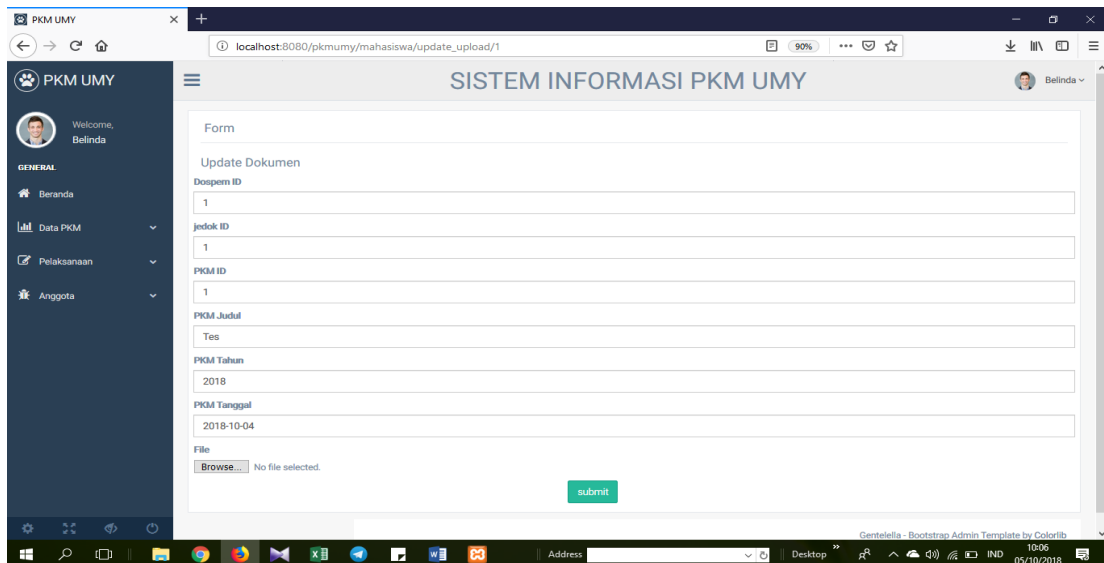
PKM UMY
localhost:8080/pkmumy/mahasiswa/update_upload/1
90%
PKM UMY
SISTEM INFORMASI PKM UMY
Belinda
Welcome,
Belinda
GENERAL
Beranda
Data PKM
Pelaksanaan
Anggota
Form
Update Dokumen
Dospem ID
1
jedok ID
1
PKM ID
1
PKM Judul
Tes
PKM Tahun
2018
PKM Tanggal
2018-10-04
File
Browse... No file selected.
submit
Gentelella - Bootstrap Admin Template by Colorlib
Address
Desktop
IND
10:06
05/10/2018